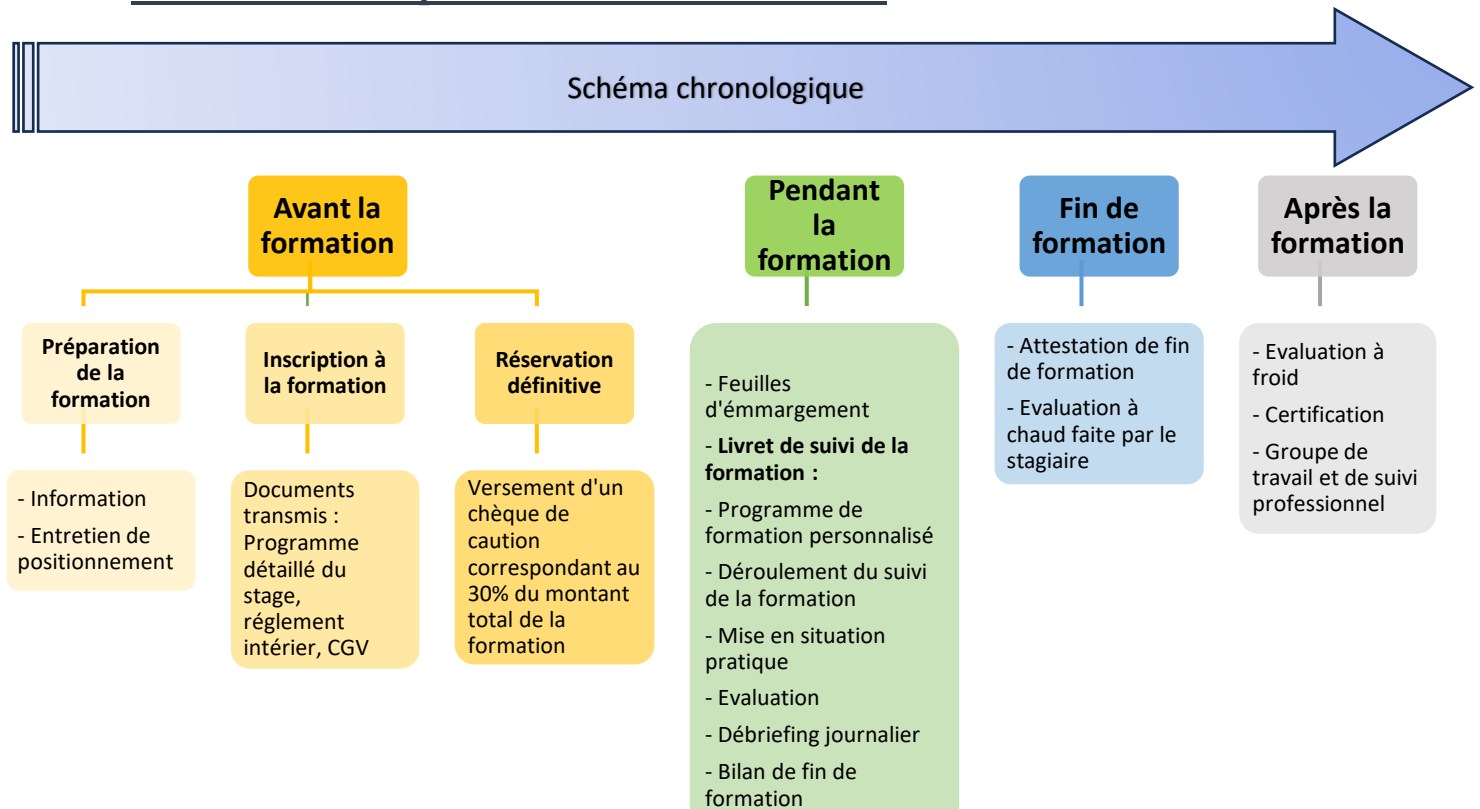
Schéma chronologique

Avant la formation

Préparation de la formation

- Information

- Entretien de positionnement

Inscription à la formation

Documents transmis : Programme détaillé du stage, réglement intérier, CGV

Réservation définitive

Versement d'un chèque de caution correspondant au 30% du montant total de la formation

Pendant la formation

- Feuilles d'émmargement

- Livret de suivi de la formation :

- Programme de formation personnalisé

- Déroulement du suivi de la formation

- Mise en situation pratique

- Evaluation

- Débriefing journalier

- Bilan de fin de formation

Fin de formation

- Attestation de fin de formation

- Evaluation à chaud faite par le stagiaire

Après la formation

- Evaluation à froid

- Certification

- Groupe de travail et de suivi professionnel